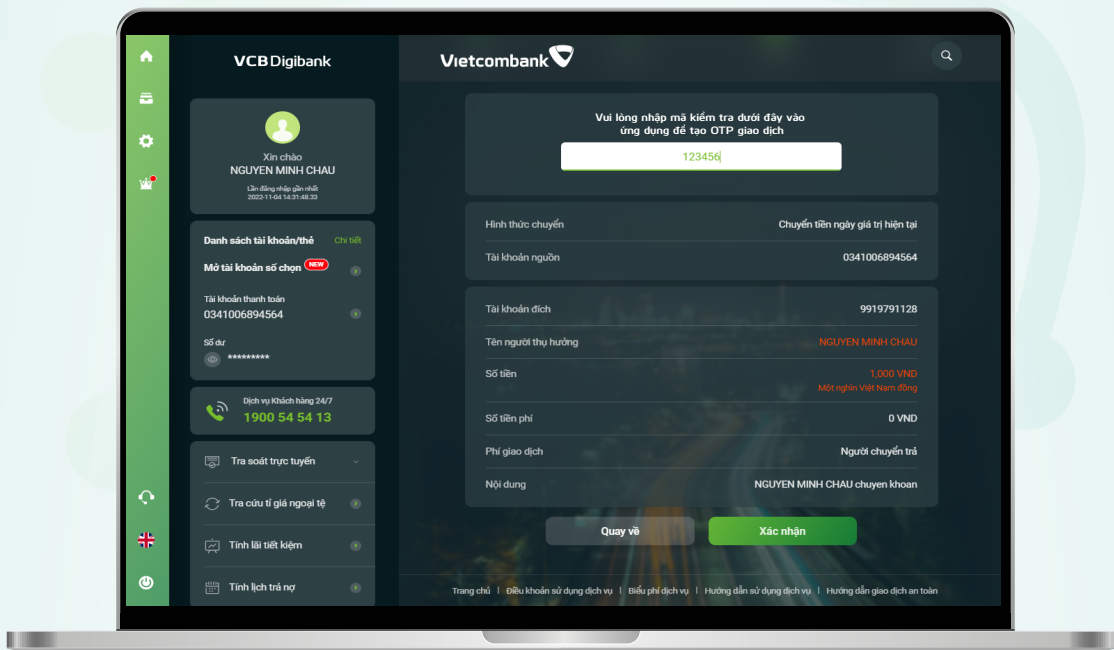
VCB Digibank

Vietcombank

Xin chào
NGUYEN MINH CHAU
Lần đăng nhập gần nhất:
2022-11-04 14:31:48.33

Danh sách tài khoản/thẻ
Chi tiết
Mở tài khoản số chọn NEW
Tài khoản thanh toán
0341006894564
Số dư
*********

Dịch vụ Khách hàng 24/7
1900 54 54 13

Tra soát trực tuyến
Tra cứu tỉ giá ngoại tệ
Tính lãi tiết kiệm
Tính lịch trả nợ

Vui lòng nhập mã kiểm tra dưới đây vào ứng dụng để tạo OTP giao dịch
123456

| Hình thức chuyển | Chuyển tiền ngày giá trị hiện tại |
|---|---|
| Tài khoản nguồn | 0341006894564 |

| Tài khoản đích | 9919791128 |
|---|---|
| Tên người thụ hưởng | NGUYEN MINH CHAU |
| Số tiền | 1,000 VND<br>Một nghìn Việt Nam đồng |
| Số tiền phí | 0 VND |
| Phí giao dịch | Người chuyển trả |
| Nội dung | NGUYEN MINH CHAU chuyen khoan |

Quay về
Xác nhận

Trang chủ | Điều khoản sử dụng dịch vụ | Biểu phí dịch vụ | Hướng dẫn sử dụng dịch vụ | Hướng dẫn giao dịch an toàn